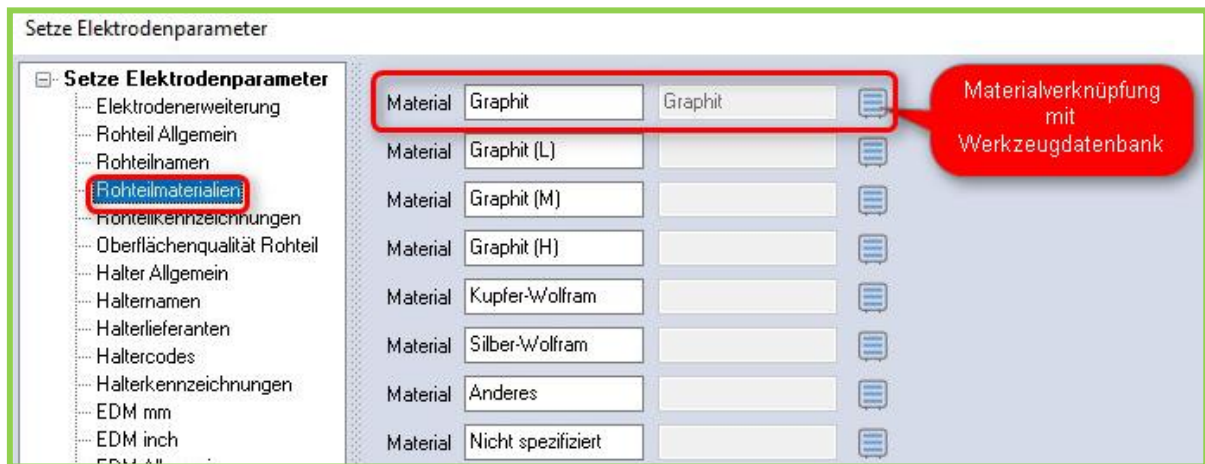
Setze Elektrodenparameter

Setze Elektrodenparameter
Elektrodenerweiterung
Rohteil Allgemein
Rohteilnamen
Rohteilmaterialien
Rohteilkennzeichnungen
Oberflächenqualität Rohteil
Halter Allgemein
Halternamen
Halterlieferanten
Haltercodes
Halterkennzeichnungen
EDM mm
EDM inch
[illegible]

Material Graphit Graphit
Material Graphit (L)
Material Graphit (M)
Material Graphit (H)
Material Kupfer-Wolfram
Material Silber-Wolfram
Material Anderes
Material Nicht spezifiziert

Materialverknüpfung mit Werkzeugdatenbank